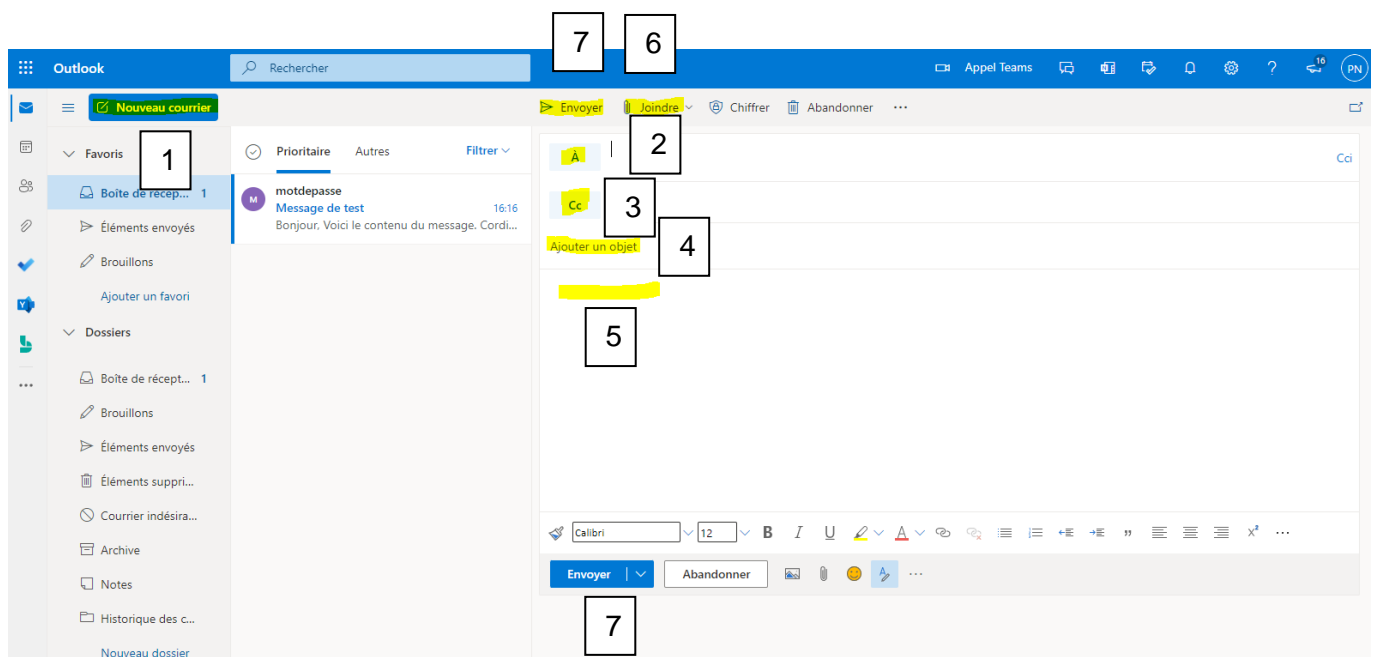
7 6

Outlook Rechercher Appel Teams 16 PN

Nouveau courrier

Envoyer Joindre Chiffrer Abandonner ···

1

Favoris

Boîte de récep... 1

Éléments envoyés

Brouillons

Ajouter un favori

Dossiers

Boîte de récept... 1

Brouillons

Éléments envoyés

Éléments suppri...

Courrier indésira...

Archive

Notes

Historique des c...

Nouveau dossier

Prioritaire Autres Filtrer

M motdepasse
Message de test 16:16
Bonjour, Voici le contenu du message. Cordi...

2

À

Cci

Cc

3

Ajouter un objet

4

5

Calibri 12 B I U ···

Envoyer Abandonner ···

7